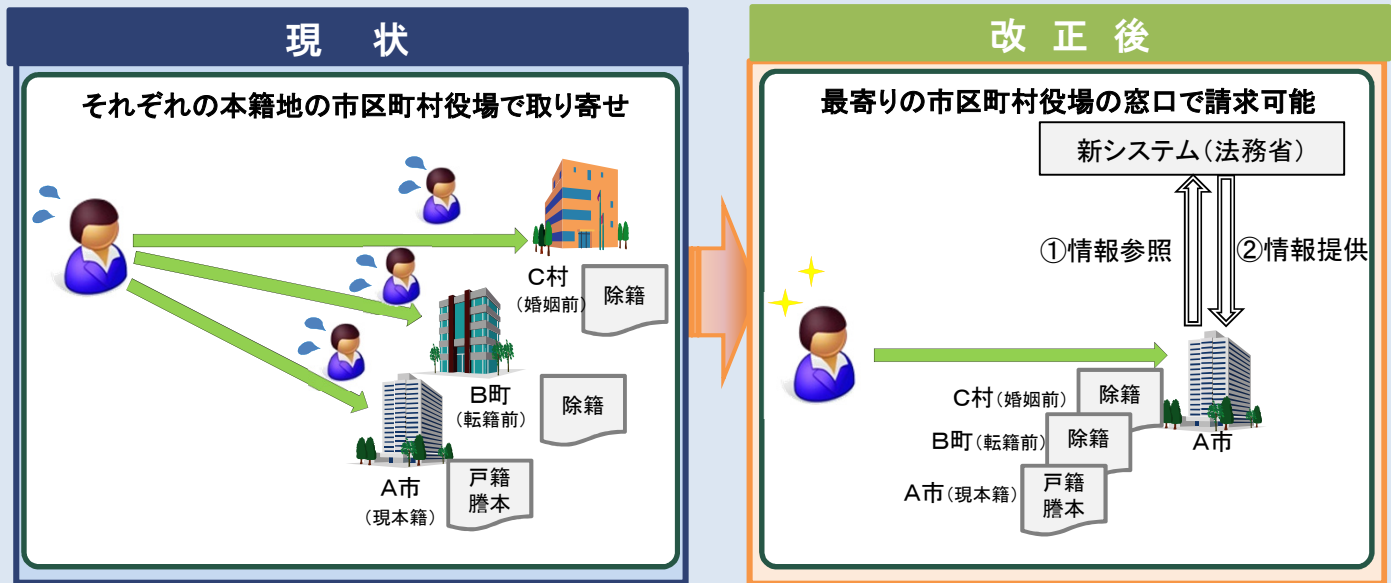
現　状

それぞれの本籍地の市区町村役場で取り寄せ

C村
（婚姻前）

除籍

B町
（転籍前）

除籍

A市
（現本籍）

戸籍
謄本

改 正 後

最寄りの市区町村役場の窓口で請求可能

新システム（法務省）

①情報参照

②情報提供

C村（婚姻前）

除籍

B町（転籍前）

除籍

A市（現本籍）

戸籍
謄本

A市